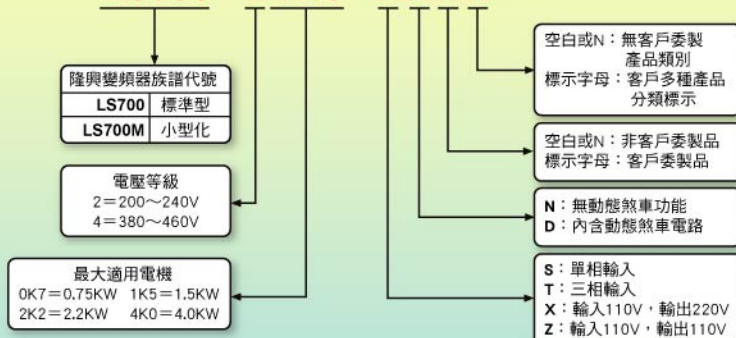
隆興變頻器族譜代號

| LS700 | 標準型 |
|---|---|
| LS700M | 小型化 |

電壓等級
2＝200～240V
4＝380～460V

最大適用電機
0K7＝0.75KW 1K5＝1.5KW
2K2＝2.2KW 4K0＝4.0KW

空白或N：無客戶委製產品類別
標示字母：客戶多種產品分類標示

空白或N：非客戶委製品
標示字母：客戶委製品

N：無動態煞車功能
D：內含動態煞車電路

S：單相輸入
T：三相輸入
X：輸入110V，輸出220V
Z：輸入110V，輸出110V